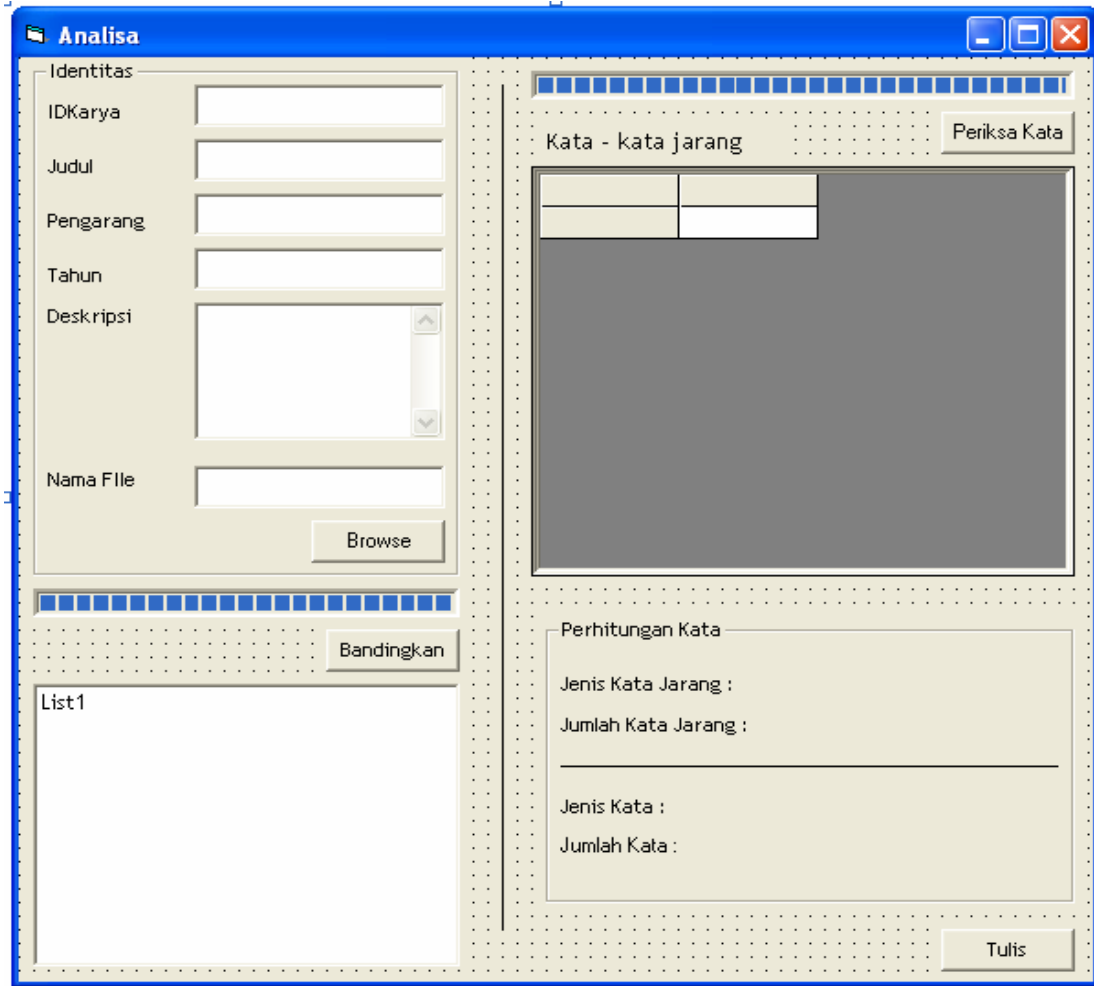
Analisa

Identitas

IDKarya

Judul

Pengarang

Tahun

Deskripsi

Nama FIle

Browse

Bandingkan

List1

Kata - kata jarang

Periksa Kata

Perhitungan Kata

Jenis Kata Jarang :

Jumlah Kata Jarang :

Jenis Kata :

Jumlah Kata :

Tulis